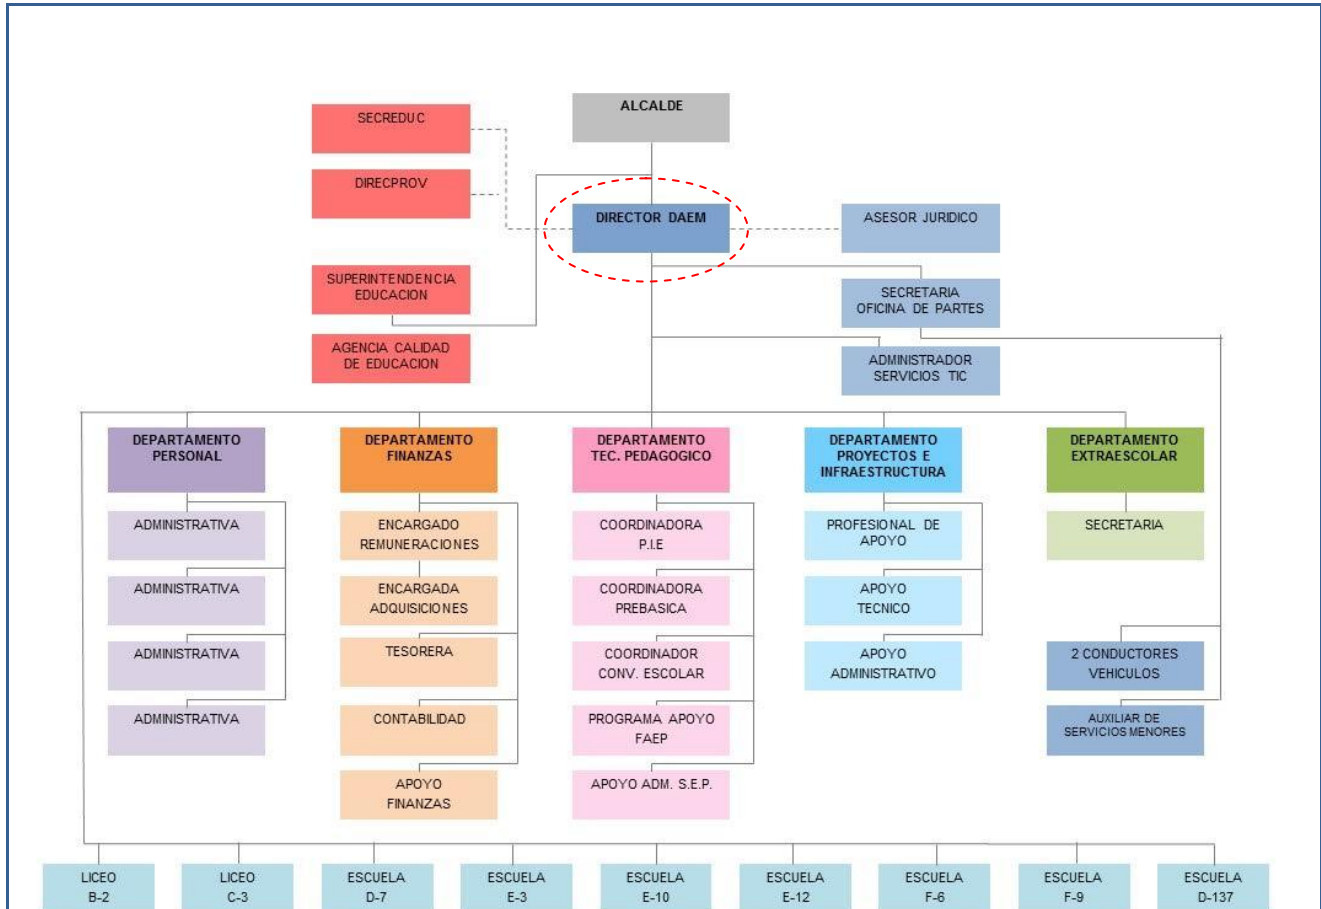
ALCALDE

SECREDUC

DIRECPROV

DIRECTOR DAEM

ASESOR JURIDICO

SUPERINTENDENCIA EDUCACION

SECRETARIA OFICINA DE PARTES

AGENCIA CALIDAD DE EDUCACION

ADMINISTRADOR SERVICIOS TIC

DEPARTAMENTO PERSONAL

ADMINISTRATIVA

ADMINISTRATIVA

ADMINISTRATIVA

ADMINISTRATIVA

DEPARTAMENTO FINANZAS

ENCARGADO REMUNERACIONES

ENCARGADA ADQUISICIONES

TESORERA

CONTABILIDAD

APOYO FINANZAS

DEPARTAMENTO TEC. PEDAGOGICO

COORDINADORA P.I.E

COORDINADORA PREBASICA

COORDINADOR CONV. ESCOLAR

PROGRAMA APOYO FAEP

APOYO ADM. S.E.P.

DEPARTAMENTO PROYECTOS E INFRAESTRUCTURA

PROFESIONAL DE APOYO

APOYO TECNICO

APOYO ADMINISTRATIVO

DEPARTAMENTO EXTRAESCOLAR

SECRETARIA

2 CONDUCTORES VEHICULOS

AUXILIAR DE SERVICIOS MENORES

LICEO B-2

LICEO C-3

ESCUELA D-7

ESCUELA E-3

ESCUELA E-10

ESCUELA E-12

ESCUELA F-6

ESCUELA F-9

ESCUELA D-137